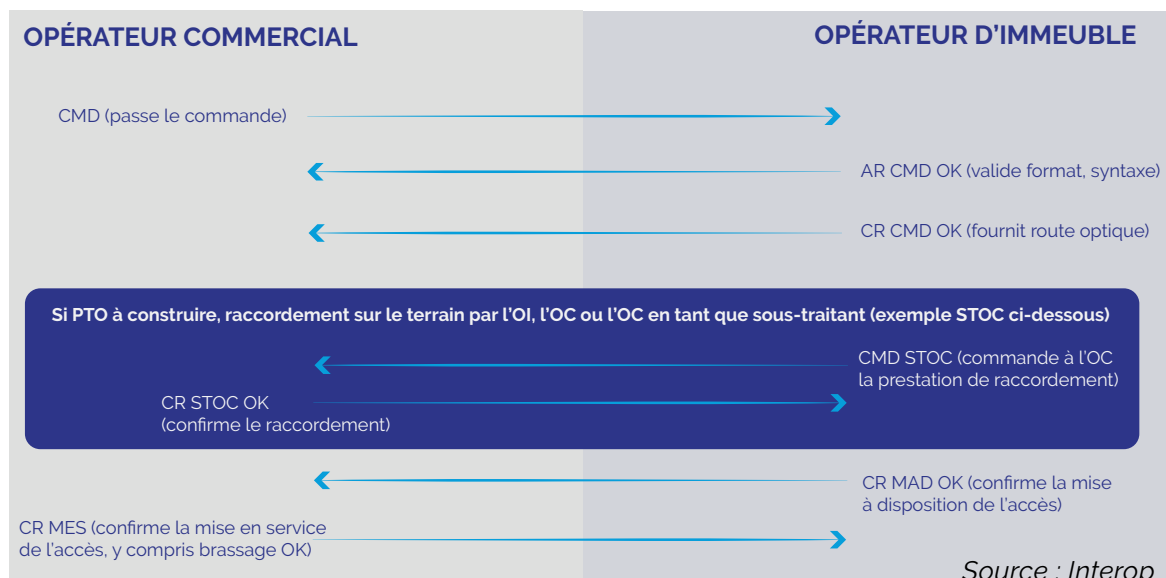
OPÉRATEUR COMMERCIAL

OPÉRATEUR D'IMMEUBLE

CMD (passe le commande)

AR CMD OK (valide format, syntaxe)

CR CMD OK (fournit route optique)

Si PTO à construire, raccordement sur le terrain par l'OI, l'OC ou l'OC en tant que sous-traitant (exemple STOC ci-dessous)

CMD STOC (commande à l'OC la prestation de raccordement)

CR STOC OK (confirme le raccordement)

CR MAD OK (confirme la mise à disposition de l'accès)

CR MES (confirme la mise en service de l'accès, y compris brassage OK)

Source : Interop